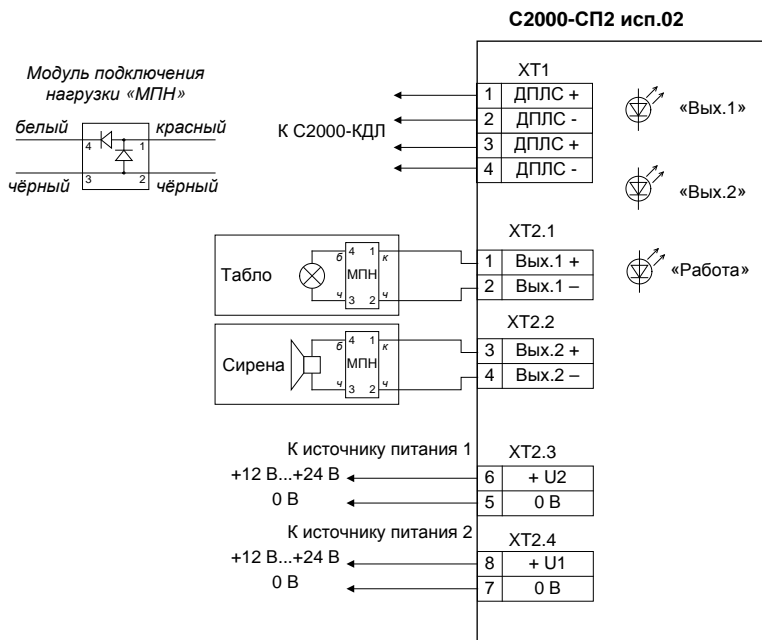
С2000-СП2 исп.02

Модуль подключения нагрузки «МПН»

белый 4 1 красный

чёрный 3 2 чёрный

К С2000-КДЛ

XT1

| 1 | ДПЛС + |
|---|---|
| 2 | ДПЛС - |
| 3 | ДПЛС + |
| 4 | ДПЛС - |

«Вых.1»

«Вых.2»

XT2.1

Табло б 4 1 к МПН ч 3 2 ч

| 1 | Вых.1 + |
|---|---|
| 2 | Вых.1 – |

«Работа»

XT2.2

Сирена б 4 1 к МПН ч 3 2 ч

| 3 | Вых.2 + |
|---|---|
| 4 | Вых.2 – |

К источнику питания 1

+12 В...+24 В

0 В

XT2.3

| 6 | + U2 |
|---|---|
| 5 | 0 В |

К источнику питания 2

+12 В...+24 В

0 В

XT2.4

| 8 | + U1 |
|---|---|
| 7 | 0 В |